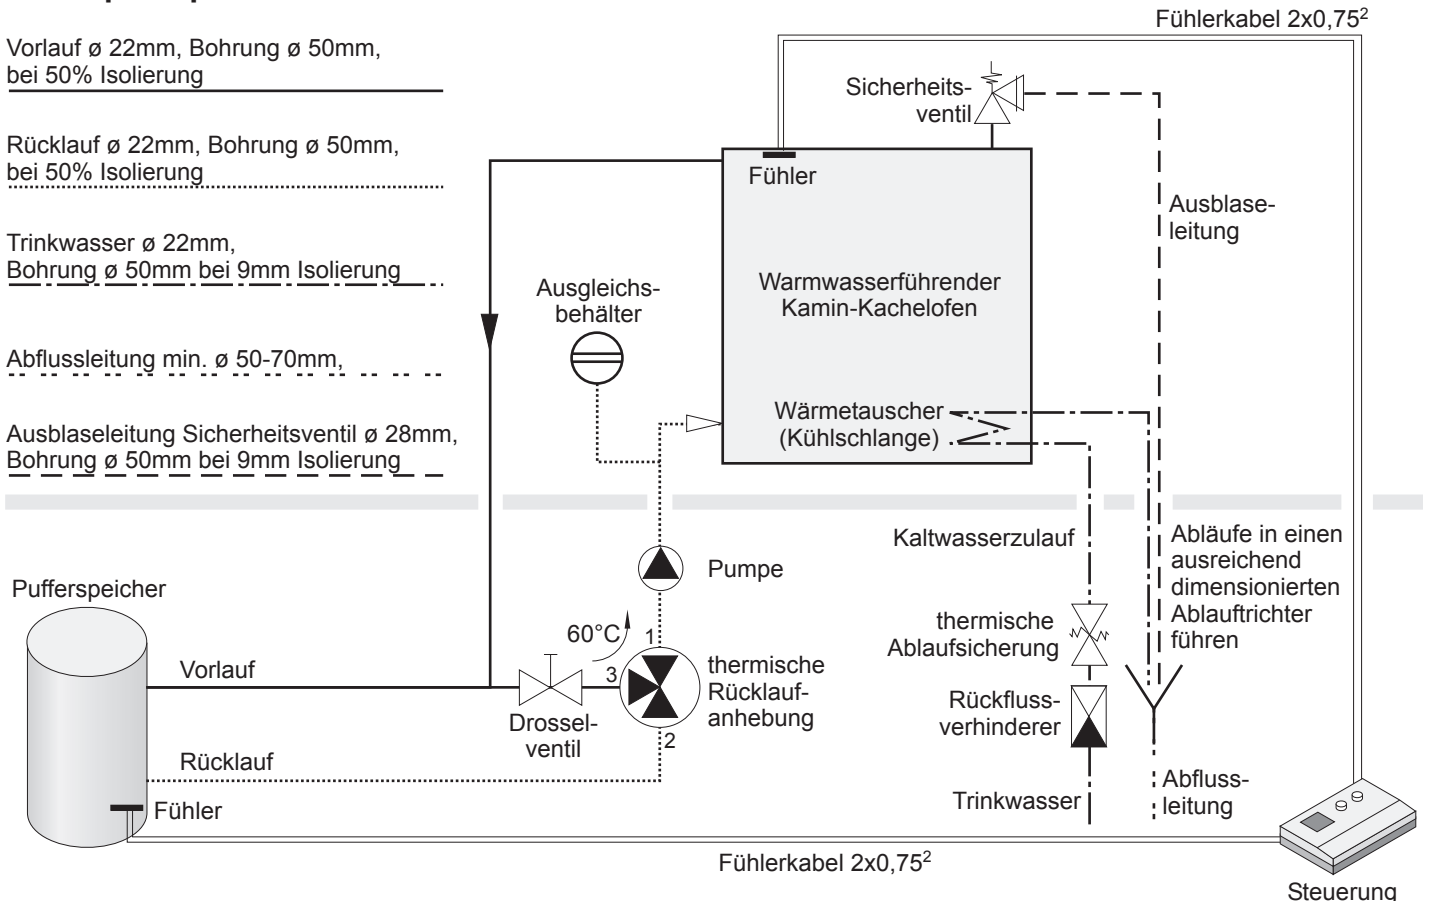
Fühlerkabel 2x0,75$^2$

Vorlauf ø 22mm, Bohrung ø 50mm, bei 50% Isolierung

Rücklauf ø 22mm, Bohrung ø 50mm, bei 50% Isolierung

Trinkwasser ø 22mm, Bohrung ø 50mm bei 9mm Isolierung

Abflussleitung min. ø 50-70mm,

Ausblaseleitung Sicherheitsventil ø 28mm, Bohrung ø 50mm bei 9mm Isolierung

Sicherheitsventil

Fühler

Ausblaseleitung

Ausgleichsbehälter

Warmwasserführender Kamin-Kachelofen

Wärmetauscher (Kühlschlange)

Kaltwasserzulauf

Abläufe in einen ausreichend dimensionierten Ablauftrichter führen

Pumpe

Pufferspeicher

60°C

1

thermische Ablaufsicherung

Vorlauf

3

thermische Rücklaufanhebung

Rückflussverhinderer

Drosselventil

2

Rücklauf

Abflussleitung

Fühler

Trinkwasser

Fühlerkabel 2x0,75$^2$

Steuerung